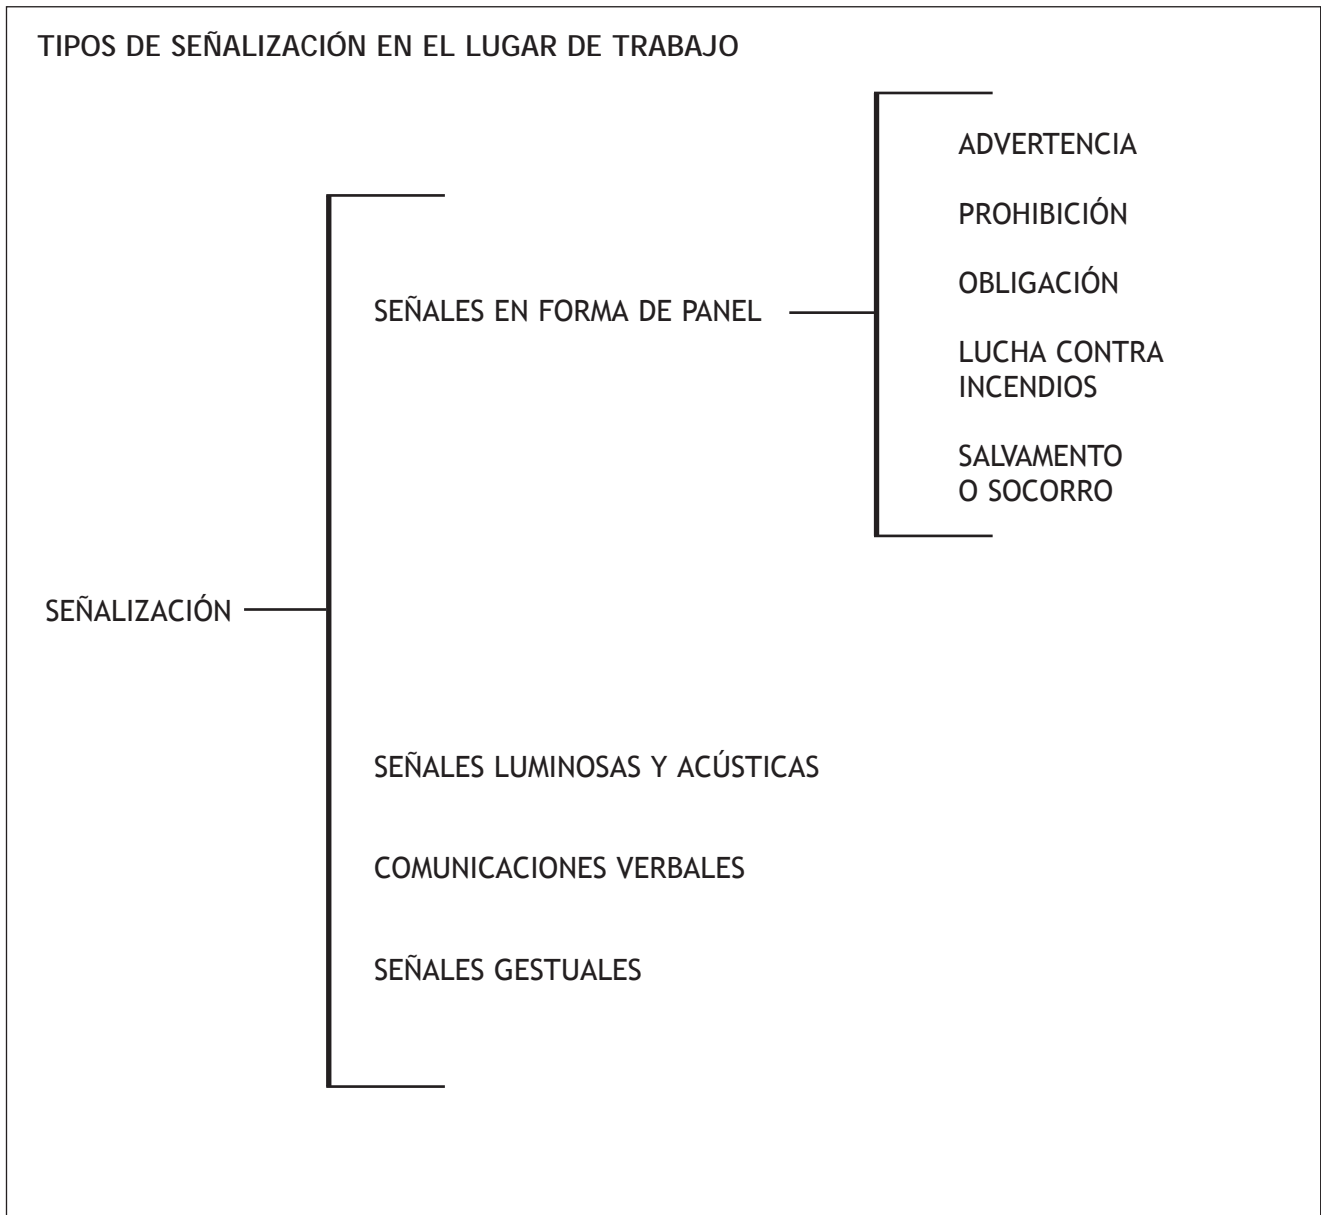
TIPOS DE SEÑALIZACIÓN EN EL LUGAR DE TRABAJO

SEÑALIZACIÓN

SEÑALES EN FORMA DE PANEL

ADVERTENCIA

PROHIBICIÓN

OBLIGACIÓN

LUCHA CONTRA INCENDIOS

SALVAMENTO O SOCORRO

SEÑALES LUMINOSAS Y ACÚSTICAS

COMUNICACIONES VERBALES

SEÑALES GESTUALES